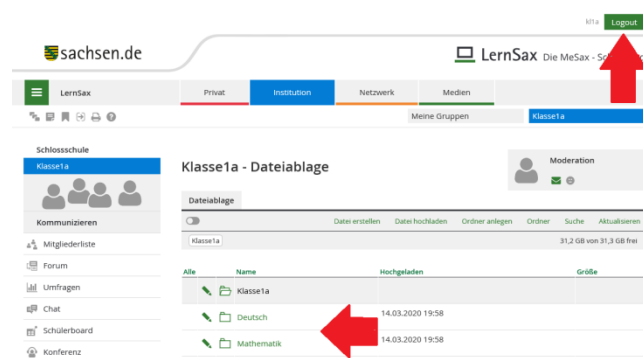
k1a Logout

sachsen.de

LernSax Die MeSax - Sc

LernSax

Privat Institution Netzwerk Medien

Meine Gruppen Klasse1a

Schlossschule

Klasse1a

Kommunizieren

Mitgliederliste

Forum

Umfragen

Chat

Schülerboard

Konferenz

Klasse1a - Dateiablage

Moderation

Dateiablage

Datei erstellen Datei hochladen Ordner anlegen Ordner Suche Aktualisieren

Klasse1a

31,2 GB von 31,3 GB frei

| Alle | Name | Hochgeladen | Größe |
|---|---|---|---|
| | Klasse1a | | |
| | Deutsch | 14.03.2020 19:58 | |
| | Mathematik | 14.03.2020 19:58 | |